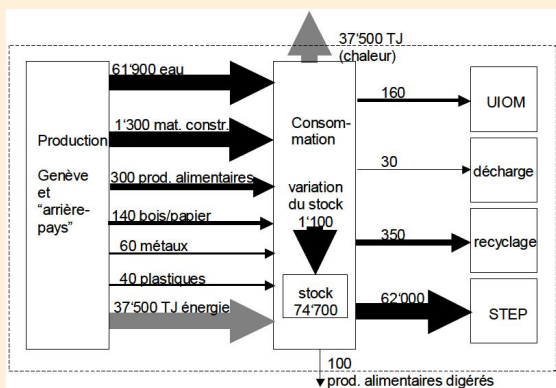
37'500 TJ (chaleur)

Production

Genève et "arrière-pays"

61'900 eau

1'300 mat. constr.

300 prod. alimentaires

140 bois/papier

60 métaux

40 plastiques

37'500 TJ énergie

Consommation

variation du stock 1'100

stock 74'700

160

30

350

62'000

UIOM

décharge

recyclage

STEP

100

prod. alimentaires digérés